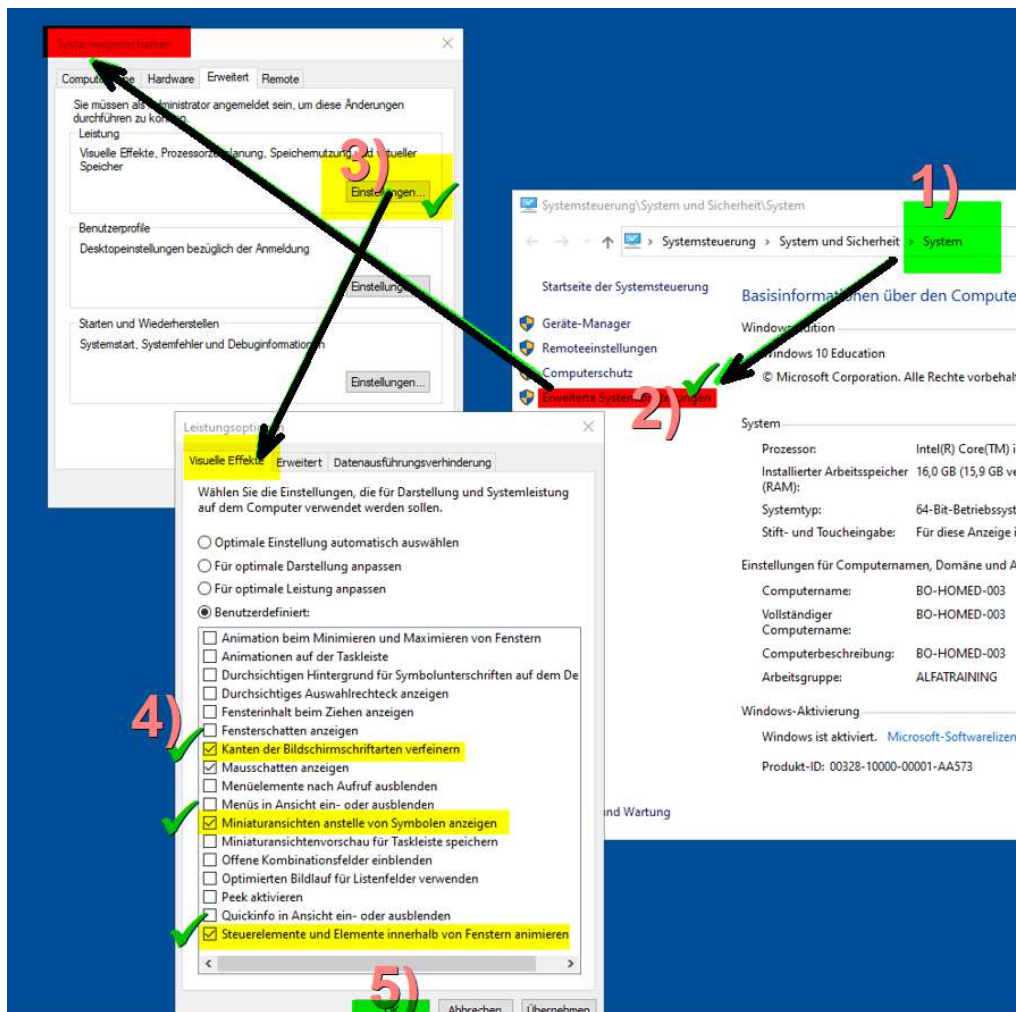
Systemeigenschaften

Computername | Hardware | Erweitert | Remote

Sie müssen als Administrator angemeldet sein, um diese Änderungen durchführen zu können.

Leistung
Visuelle Effekte, Prozessorzeitplanung, Speichernutzung und virtueller Speicher

3)

Einstellungen...

Benutzerprofile
Desktopeinstellungen bezüglich der Anmeldung

Einstellungen...

Starten und Wiederherstellen
Systemstart, Systemfehler und Debuginformationen

Einstellungen...

1)

Systemsteuerung\System und Sicherheit\System

Systemsteuerung › System und Sicherheit › System

Startseite der Systemsteuerung

Geräte-Manager
Remoteeinstellungen
Computerschutz
Erweiterte Systemeinstellungen

2)

Basisinformationen über den Compute

Windows-Edition
Windows 10 Education
© Microsoft Corporation. Alle Rechte vorbeha

System
Prozessor: Intel(R) Core(TM) i
Installierter Arbeitsspeicher (RAM): 16,0 GB (15,9 GB ve
Systemtyp: 64-Bit-Betriebssyst
Stift- und Toucheingabe: Für diese Anzeige i

Einstellungen für Computernamen, Domäne und A
Computername: BO-HOMED-003
Vollständiger Computername: BO-HOMED-003
Computerbeschreibung: BO-HOMED-003
Arbeitsgruppe: ALFATRAINING

Windows-Aktivierung
Windows ist aktiviert. Microsoft-Softwarelizen
Produkt-ID: 00328-10000-00001-AA573

nd Wartung

Leistungsoptionen

Visuelle Effekte | Erweitert | Datenausführungsverhinderung

Wählen Sie die Einstellungen, die für Darstellung und Systemleistung auf dem Computer verwendet werden sollen.

Optimale Einstellung automatisch auswählen
Für optimale Darstellung anpassen
Für optimale Leistung anpassen
Benutzerdefiniert:

Animation beim Minimieren und Maximieren von Fenstern
Animationen auf der Taskleiste
Durchsichtigen Hintergrund für Symbolunterschriften auf dem De
Durchsichtiges Auswahlrechteck anzeigen
Fensterinhalt beim Ziehen anzeigen
Fensterschatten anzeigen
Kanten der Bildschirmschriftarten verfeinern
Mausschatten anzeigen
Menüelemente nach Aufruf ausblenden
Menüs in Ansicht ein- oder ausblenden
Miniaturansichten anstelle von Symbolen anzeigen
Miniaturansichtenvorschau für Taskleiste speichern
Offene Kombinationsfelder einblenden
Optimierten Bildlauf für Listenfelder verwenden
Peek aktivieren
Quickinfo in Ansicht ein- oder ausblenden
Steuerelemente und Elemente innerhalb von Fenstern animieren

4)

5)

OK | Abbrechen | Übernehmen